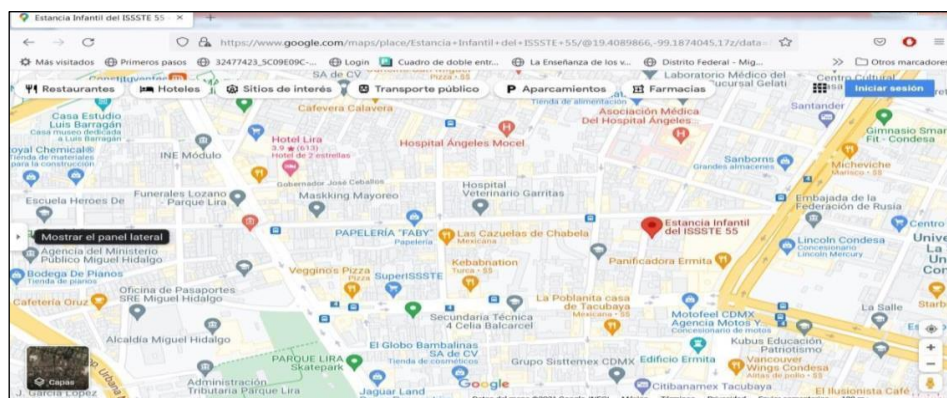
Estancia Infantil del ISSSTE 55 ×

https://www.google.com/maps/place/Estancia+Infantil+del+ISSSTE+55/@19.4089866,-99.1874045,17z/data-

Más visitados Primeros pasos 32477423_5C09E09C-... Login Cuadro de doble entr... La Enseñanza de los v... Distrito Federal - Mig... Otros marcadores

Restaurantes Hoteles Sitios de interés Transporte público Aparcamientos Farmacias Iniciar sesión

SA de CV
Laboratorio Médico del
Centro Cultural
Cafebrería Calavera
Tienda de alimentación
Asociación Médica Del Hospital Angeles
Santander
Casa Estudio Luis Barragán
Casa museo dedicada a Luis Barragán
Hotel Lira
3.9 ★ (613)
Hotel de 2 estrellas
Hospital Ángeles Mocel
Gimnasio Smart Fit - Condesa
oyal Chemical®
Tienda de materiales para la construcción
INE Módulo
Sanborns
Grandes almacenes
Micheviche
Marisco · $$
Gobernador José Ceballos
Funerales Lozano - Parque Lira
Hospital Veterinario Garritas
Escuela Heroes De
Maskking Mayoreo
Embajada de la Federación de Rusia
Mostrar el panel lateral
PAPELERÍA "FABY"
Papelería
Las Cazuelas de Chabela
Mexicana
Estancia Infantil del ISSSTE 55
Lincoln Condesa
Concesionario Lincoln Mercury
Centro
Unive
Agencia del Ministerio Público Miguel Hidalgo
Bodega De Pianos
Tienda de pianos
Kebabnation
Turca · $$
Panificadora Ermita
Veggino's Pizza
Pizza
SuperISSSTE
Oficina de Pasaportes SRE Miguel Hidalgo
Cafetería Oruz
La Poblanita casa de Tacubaya
Mexicana · $$
Secundaria Técnica 4 Celia Balcarcel
Motofel CDMX Agencia Motos Y...
Concesionario de motos
La Salle
Alcaldía Miguel Hidalgo
El Globo Bambalinas SA de CV
Tienda de cosméticos
Kubus Educación Patriotismo
PARQUE LIRA
Skatepark
Grupo Sisttemex CDMX
Edificio Ermita
Vancouver Wings Condesa
Alitas de pollo · $$
Capas
Administración Tributaria Parque Lira
Jaguar Land
Google
Citibanamex Tacubaya
El Ilusionista Café
J. García López